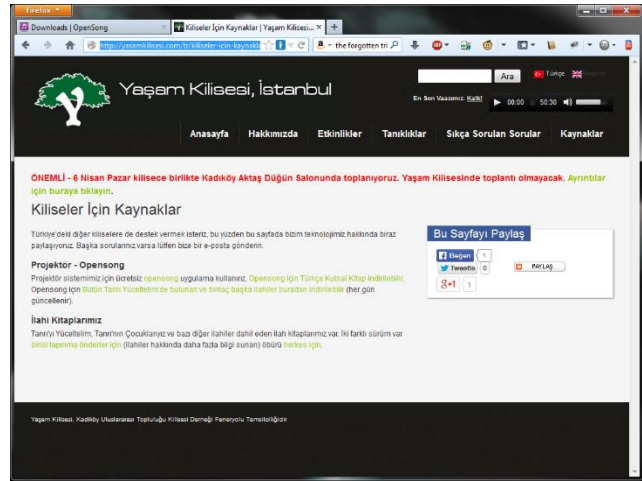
Firefox

Downloads | OpenSong

Kiliseler İçin Kaynaklar | Yaşam Kilisesi...

http://yasamkilisesi.com/tr/kiliseler-icin-kaynakl

the forgotten tri

Yaşam Kilisesi, İstanbul

Ara

Türkçe English

En Son Vaazımız: Kalk!

00:00 50:30

Anasayfa Hakkımızda Etkinlikler Tanıklıklar Sıkça Sorulan Sorular Kaynaklar

ÖNEMLİ - 6 Nisan Pazar kilisece birlikte Kadıköy Aktaş Düğün Salonunda toplanıyoruz. Yaşam Kilisesinde toplantı olmayacak. Ayrıntılar için buraya tıklayın.

Kiliseler İçin Kaynaklar

Türkiye'deki diğer kiliselere de destek vermek isteriz, bu yüzden bu sayfada bizim teknolojimiz hakkında biraz paylaşıyoruz. Başka sorularınız varsa lütfen bize bir e-posta gönderin.

Projektör - Opensong

Projektör sistemimiz için ücretsiz opensong uygulaması kullanırız. Opensong için Türkçe Kutsal Kitap indirilebilir. Opensong için Bütün Tanrı Yücelteim'de bulunan ve birkaç başka ilahiler buradan indirilebilir (her gün güncellenir).

İlahi Kitaplarımız

Tanrı'yı Yüceltelim, Tanrı'nın Çocuklarıyız ve bazı diğer ilahiler dahil eden ilah kitaplarımız var. İki farklı sürüm var birisi tapınma önderler için (ilahiler hakkında daha fazla bilgi sunan) öbürü herkes için.

Bu Sayfayı Paylaş

Beğen 1

Tweetle 0

PAYLAŞ

+1 1

Yaşam Kilisesi, Kadıköy Uluslararası Topluluğu Kilisesi Derneği Feneryolu Temsilciliğidir